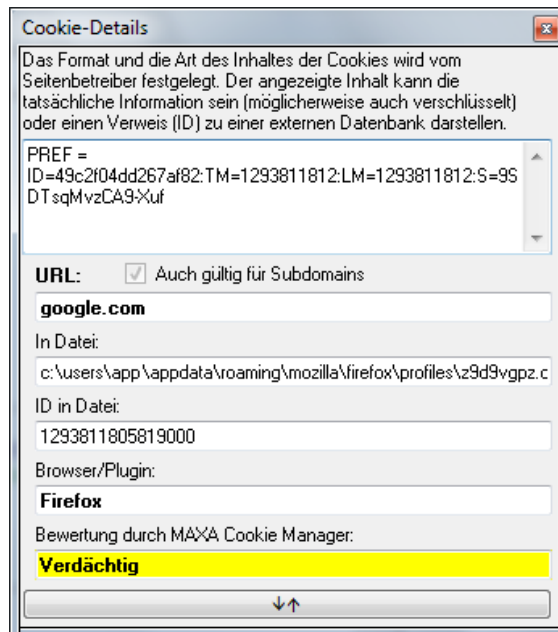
Cookie-Details

Das Format und die Art des Inhaltes der Cookies wird vom Seitenbetreiber festgelegt. Der angezeigte Inhalt kann die tatsächliche Information sein (möglicherweise auch verschlüsselt) oder einen Verweis (ID) zu einer externen Datenbank darstellen.

PREF = ID=49c2f04dd267af82:TM=1293811812:LM=1293811812:S=9SDTsqMvzCA9-Xuf

URL: Auch gültig für Subdomains

google.com

In Datei:

c:\users\app\appdata\roaming\mozilla\firefox\profiles\z9d9vgpz.c

ID in Datei:

1293811805819000

Browser/Plugin:

Firefox

Bewertung durch MAXA Cookie Manager:

Verdächtig

↓↑